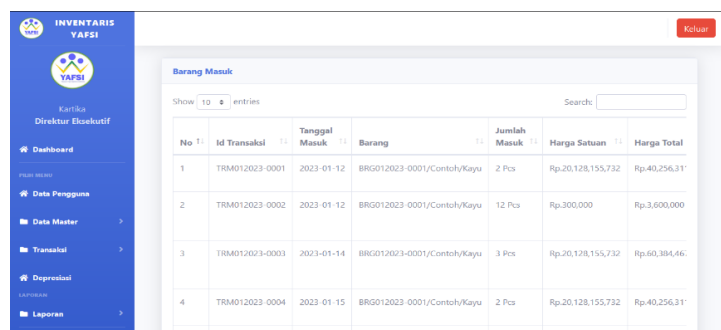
INVENTARIS YAFSI

YAFSI

YAFSI

Kartika
Direktur Eksekutif

Dashboard

PILIH MENU

Data Pengguna

Data Master

Transaksi

Depresiasi

LAPORAN

Laporan

Keluar

Barang Masuk

Show 10 entries

Search:

| No | Id Transaksi | Tanggal Masuk | Barang | Jumlah Masuk | Harga Satuan | Harga Total |
|---|---|---|---|---|---|---|
| 1 | TRM012023-0001 | 2023-01-12 | BRG012023-0001/Contoh/Kayu | 2 Pcs | Rp.20,128,155,732 | Rp.40,256,31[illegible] |
| 2 | TRM012023-0002 | 2023-01-12 | BRG012023-0001/Contoh/Kayu | 12 Pcs | Rp.300,000 | Rp.3,600,000 |
| 3 | TRM012023-0003 | 2023-01-14 | BRG012023-0001/Contoh/Kayu | 3 Pcs | Rp.20,128,155,732 | Rp.60,384,46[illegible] |
| 4 | TRM012023-0004 | 2023-01-15 | BRG012023-0001/Contoh/Kayu | 2 Pcs | Rp.20,128,155,732 | Rp.40,256,31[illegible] |